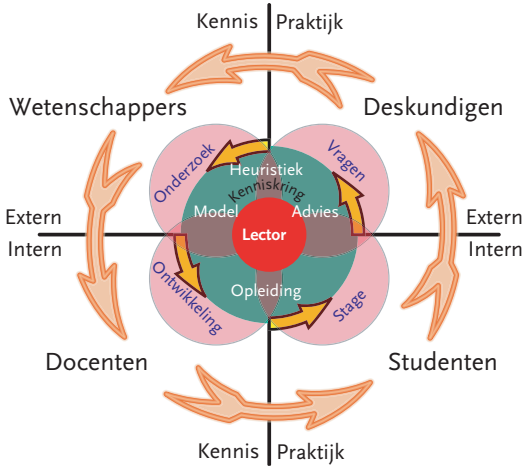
Kennis | Praktijk

Wetenschappers

Deskundigen

Onderzoek

Vragen

Heuristiek

Kenniskring

Model

Advies

Extern

Extern

Intern

Intern

Lector

Ontwikkeling

Opleiding

Stage

Docenten

Studenten

Kennis | Praktijk